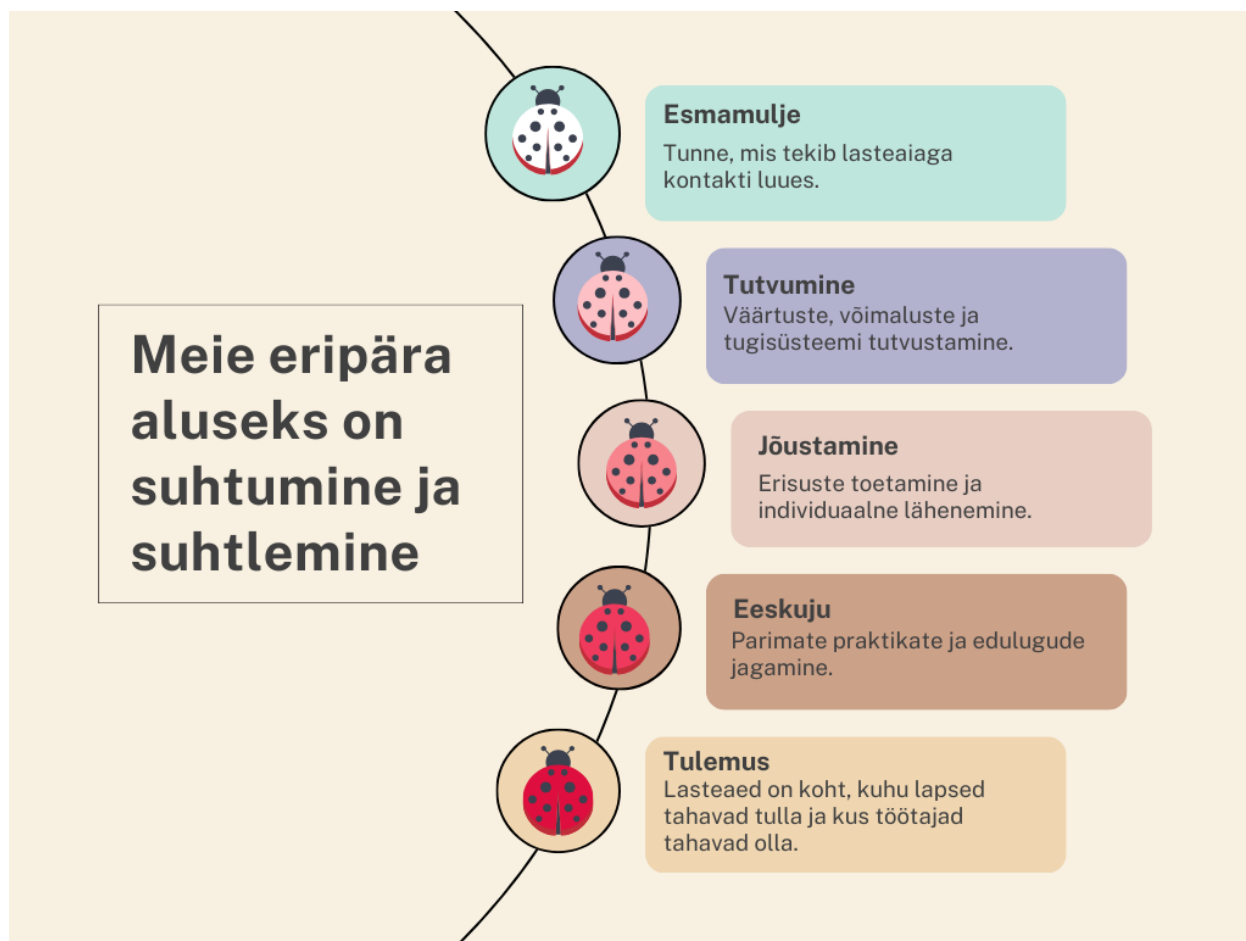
Meie eripära aluseks on suhtumine ja suhtlemine

Esmamulje
Tunne, mis tekib lasteaiaga kontakti luues.

Tutvumine
Väärtuste, võimaluste ja tugisüsteemi tutvustamine.

Jõustamine
Erisuste toetamine ja individuaalne lähenemine.

Eeskuju
Parimate praktikate ja edulugude jagamine.

Tulemus
Lasteaed on koht, kuhu lapsed tahavad tulla ja kus töötajad tahavad olla.